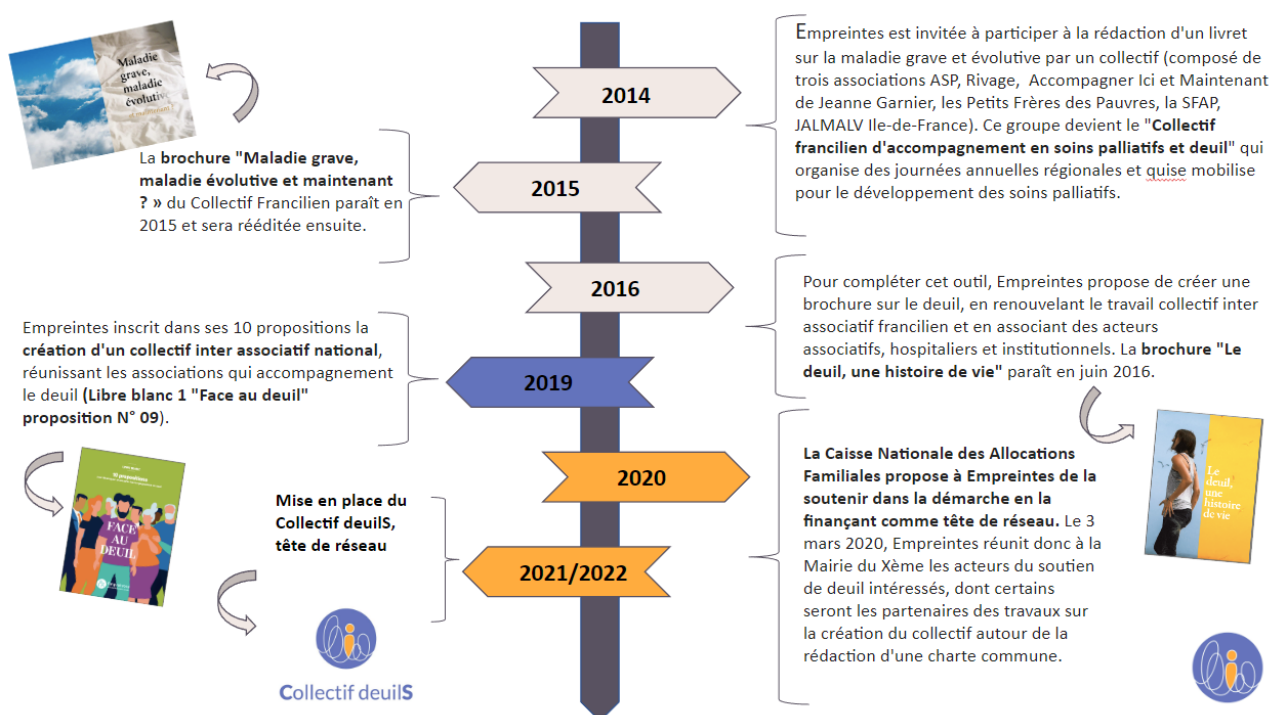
Maladie grave, maladie évolutive et maintenant ?

2014

Empreintes est invitée à participer à la rédaction d'un livret sur la maladie grave et évolutive par un collectif (composé de trois associations ASP, Rivage, Accompagner Ici et Maintenant de Jeanne Garnier, les Petits Frères des Pauvres, la SFAP, JALMALV Ile-de-France). Ce groupe devient le "**Collectif francilien d'accompagnement en soins palliatifs et deuil**" qui organise des journées annuelles régionales et quise mobilise pour le développement des soins palliatifs.

2015

La **brochure "Maladie grave, maladie évolutive et maintenant ? »** du Collectif Francilien paraît en 2015 et sera rééditée ensuite.

2016

Pour compléter cet outil, Empreintes propose de créer une brochure sur le deuil, en renouvelant le travail collectif inter associatif francilien et en associant des acteurs associatifs, hospitaliers et institutionnels. La **brochure "Le deuil, une histoire de vie"** paraît en juin 2016.

Le deuil, une histoire de vie

2019

Empreintes inscrit dans ses 10 propositions la **création d'un collectif inter associatif national**, réunissant les associations qui accompagnement le deuil **(Libre blanc 1 "Face au deuil" proposition N° 09**).

10 propositions

FACE AU DEUIL

2020

**La Caisse Nationale des Allocations Familiales propose à Empreintes de la soutenir dans la démarche en la finançant comme tête de réseau.** Le 3 mars 2020, Empreintes réunit donc à la Mairie du Xème les acteurs du soutien de deuil intéressés, dont certains seront les partenaires des travaux sur la création du collectif autour de la rédaction d'une charte commune.

2021/2022

**Mise en place du Collectif deuilS, tête de réseau**

Collectif deuilS